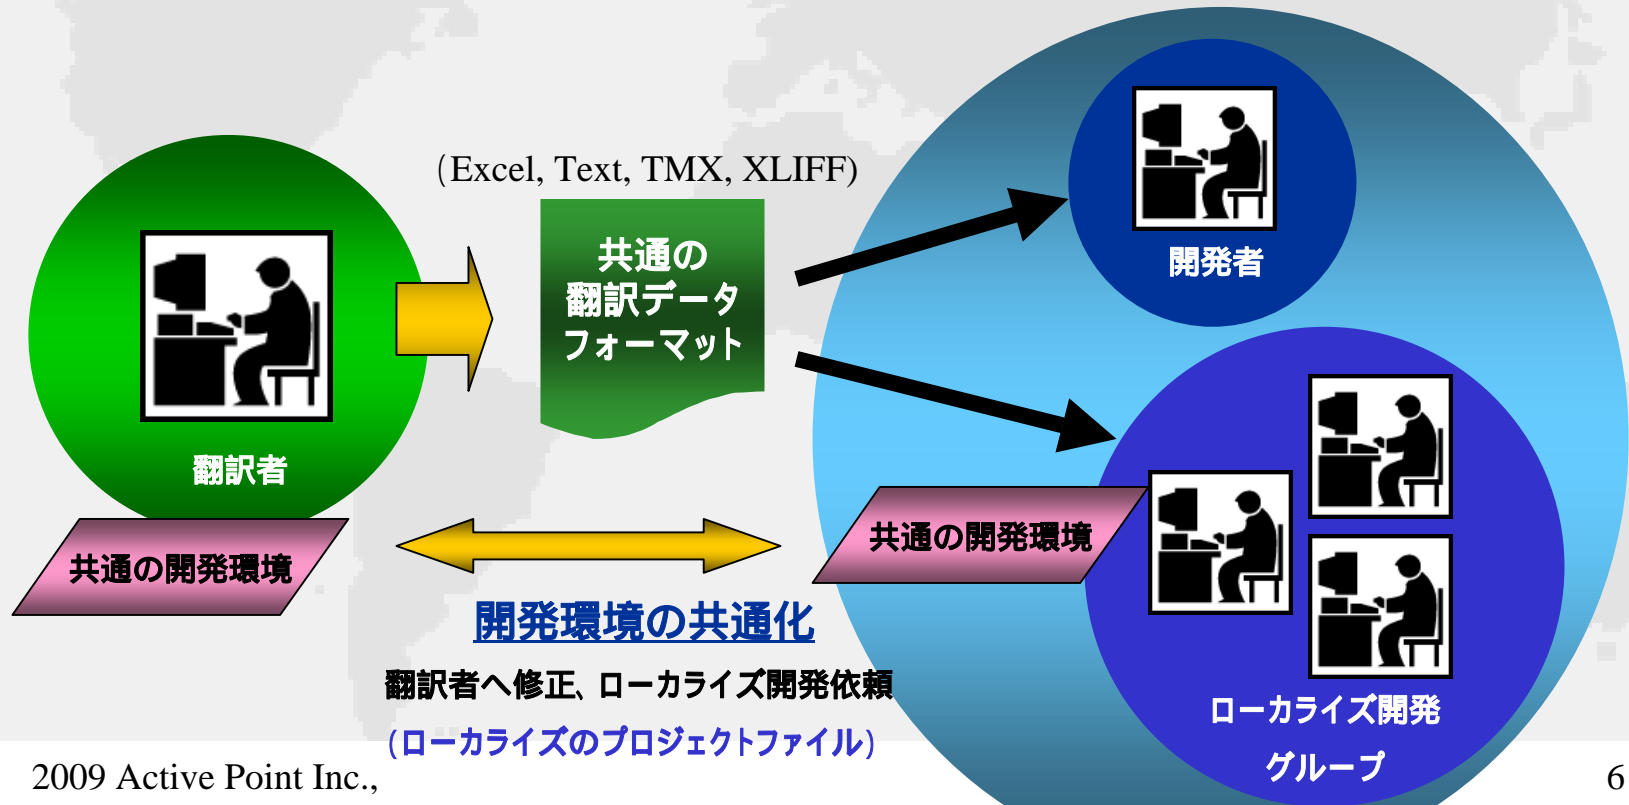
(Excel, Text, TMX, XLIFF)

共通の
翻訳データ
フォーマット

開発者

翻訳者

共通の開発環境

共通の開発環境

開発環境の共通化

翻訳者へ修正、ローカライズ開発依頼

(ローカライズのプロジェクトファイル)

ローカライズ開発
グループ

2009 Active Point Inc.,

6